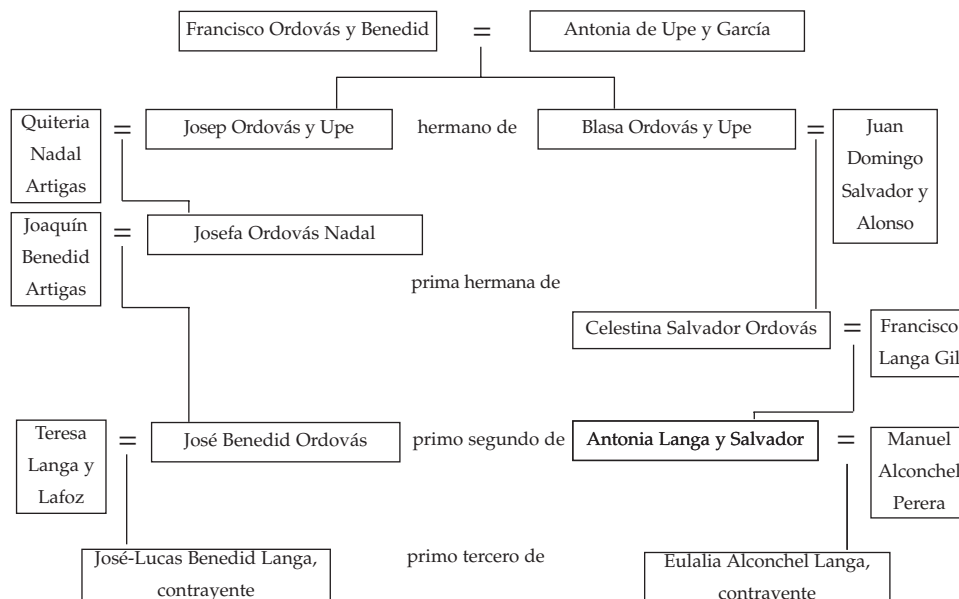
Francisco Ordovás y Benedid = Antonia de Upe y García

Quiteria Nadal Artigas = Josep Ordovás y Upe hermano de Blasa Ordovás y Upe = Juan Domingo Salvador y Alonso

Joaquín Benedid Artigas = Josefa Ordovás Nadal

prima hermana de

Celestina Salvador Ordovás = Francisco Langa Gil

Teresa Langa y Lafoz = José Benedid Ordovás primo segundo de Antonia Langa y Salvador = Manuel Alconchel Perera

José-Lucas Benedid Langa, contrayente

primo tercero de

Eulalia Alconchel Langa, contrayente